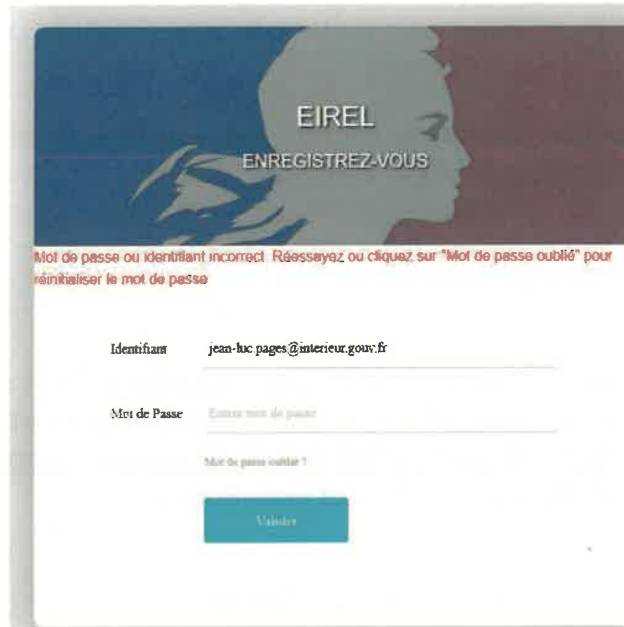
EIREL

ENREGISTREZ-VOUS

Mot de passe ou identifiant incorrect. Réessayez ou cliquez sur "Mot de passe oublié" pour réinitialiser le mot de passe

Identifiant jean-luc.pages@interieur.gouv.fr

Mot de Passe Entrez mot de passe

Mot de passe oublié ?

Valider